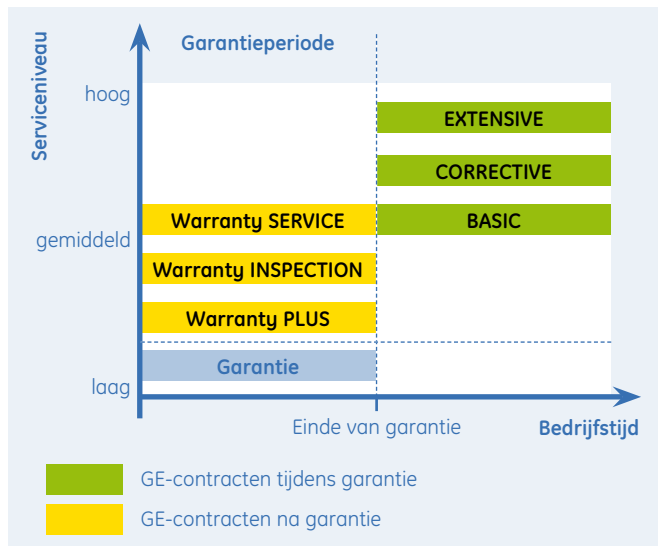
Serviceniveau

Garantieperiode

hoog

gemiddeld

laag

EXTENSIVE

CORRECTIVE

Warranty SERVICE

BASIC

Warranty INSPECTION

Warranty PLUS

Garantie

Einde van garantie

Bedrijfstijd

GE-contracten tijdens garantie

GE-contracten na garantie